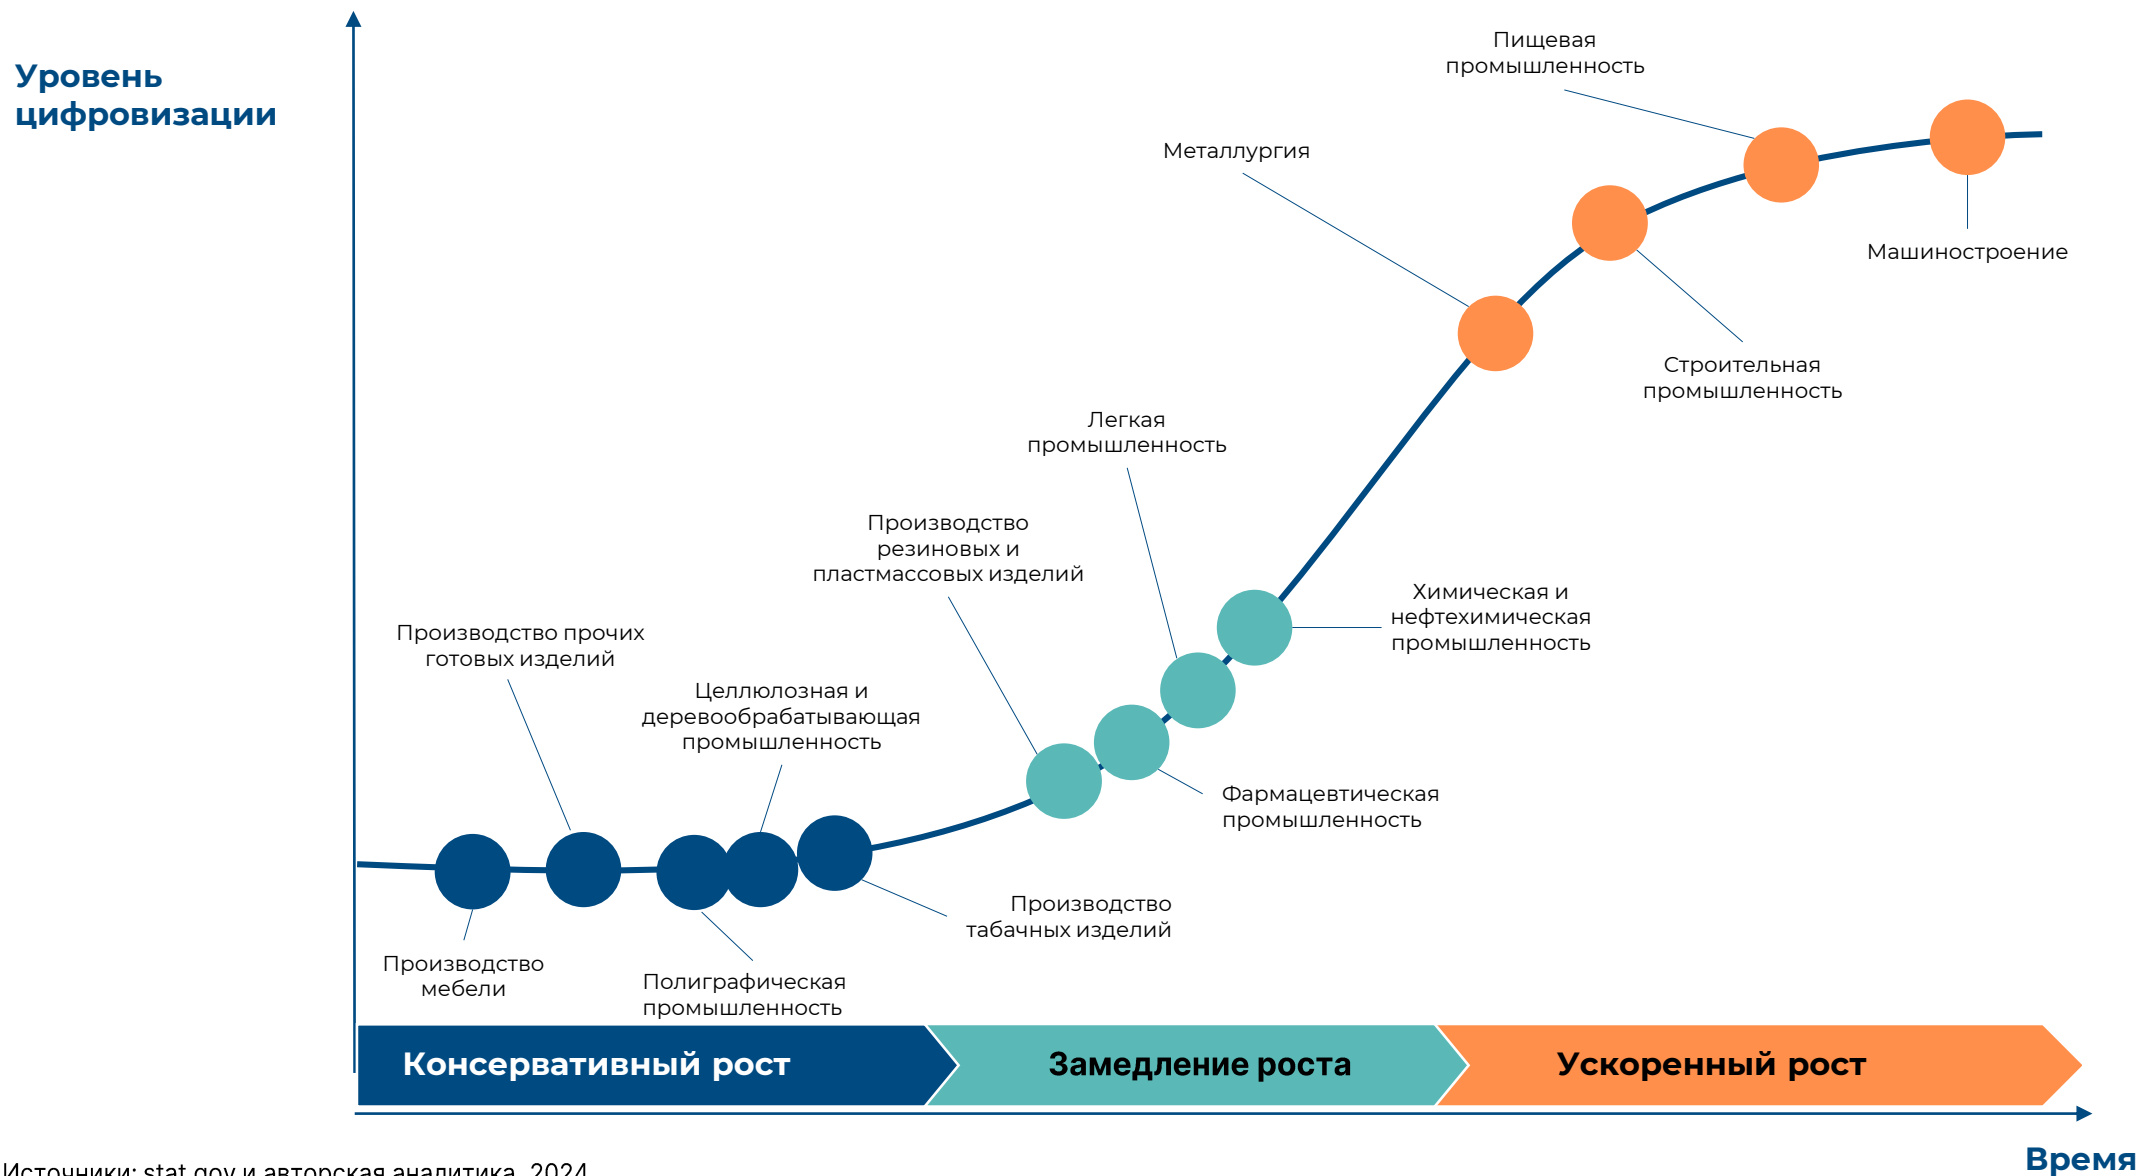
Уровень цифровизации

Пищевая промышленность

Металлургия

Машиностроение

Строительная промышленность

Легкая промышленность

Производство резиновых и пластмассовых изделий

Химическая и нефтехимическая промышленность

Производство прочих готовых изделий

Целлюлозная и деревообрабатывающая промышленность

Фармацевтическая промышленность

Производство табачных изделий

Производство мебели

Полиграфическая промышленность

Консервативный рост

Замедление роста

Ускоренный рост

Время

Источники: stat.gov и авторская аналитика, 2024